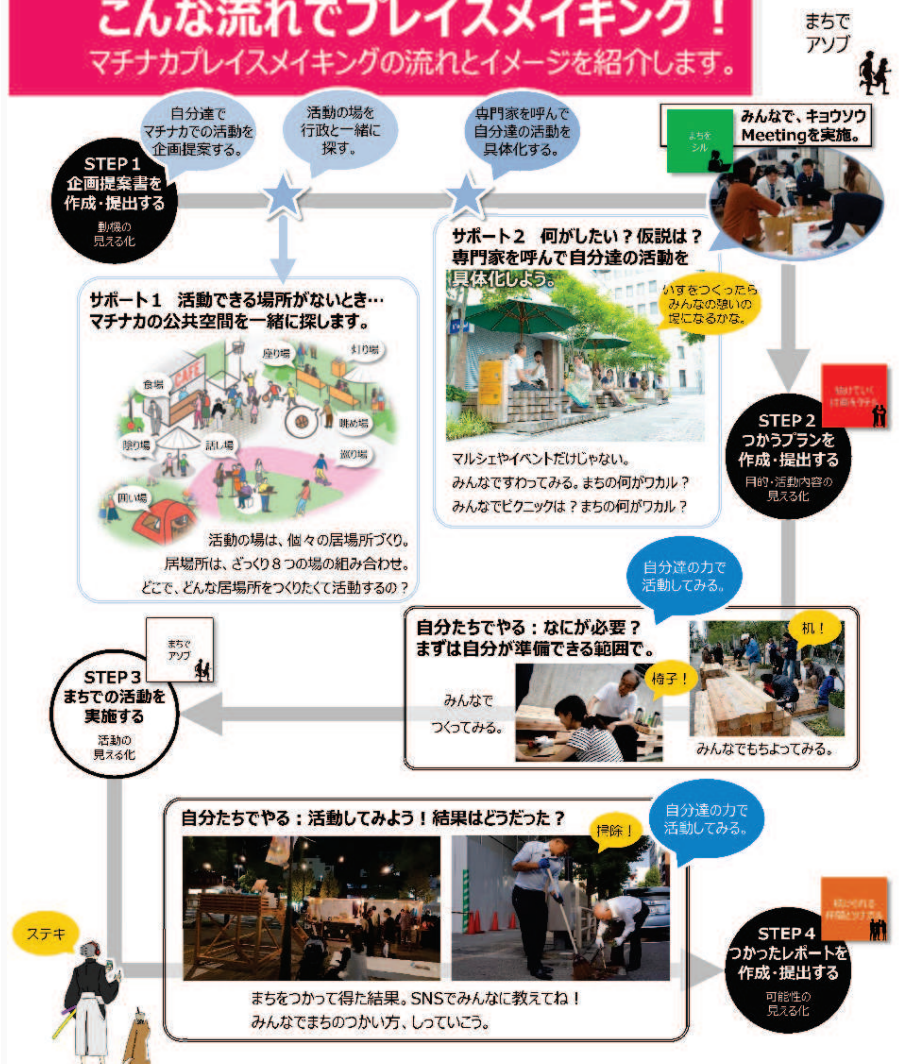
こんな流れでプレイスメイキング！
マチナカプレイスメイキングの流れとイメージを紹介します。

まちで
アソブ

自分達で
マチナカでの活動を
企画提案する。

活動の場を
行政と一緒に
探す。

専門家を呼んで
自分達の活動を
具体化する。

まちを
シル

みんなで、キョウソウ
Meetingを実施。

STEP 1
企画提案書を
作成・提出する
動機の
見える化

サポート１　活動できる場所がないとき…
マチナカの公共空間を一緒に探します。

座り場
釣り場
食場
眺め場
CAFE
語り場
話し場
遊び場
囲い場

活動の場は、個々の居場所づくり。
居場所は、ざっくり８つの場の組み合わせ。
どこで、どんな居場所をつくりたくて活動するの？

サポート２　何がしたい？仮説は？
専門家を呼んで自分達の活動を
具体化しよう。

いすをつくったら
みんなの憩いの
場になるかな。

マルシェやイベントだけじゃない。
みんなですわってみる。まちの何がワカル？
みんなでピクニックは？まちの何がワカル？

STEP 2
つかうプランを
作成・提出する
目的・活動内容の
見える化

自分達の力で
活動してみる。

自分たちでやる：なにが必要？
まずは自分が準備できる範囲で。

椅子！
机！

みんなで
つくってみる。

みんなでもちよってみる。

まちで
アソブ

STEP 3
まちでの活動を
実施する
活動の
見える化

自分たちでやる：活動してみよう！結果はどうだった？

掃除！

自分達の力で
活動してみる。

ステキ

STEP 4
つかったレポートを
作成・提出する
可能性の
見える化

まちをつかって得た結果。SNSでみんなに教えてね！
みんなでまちのつかい方、しっていこう。